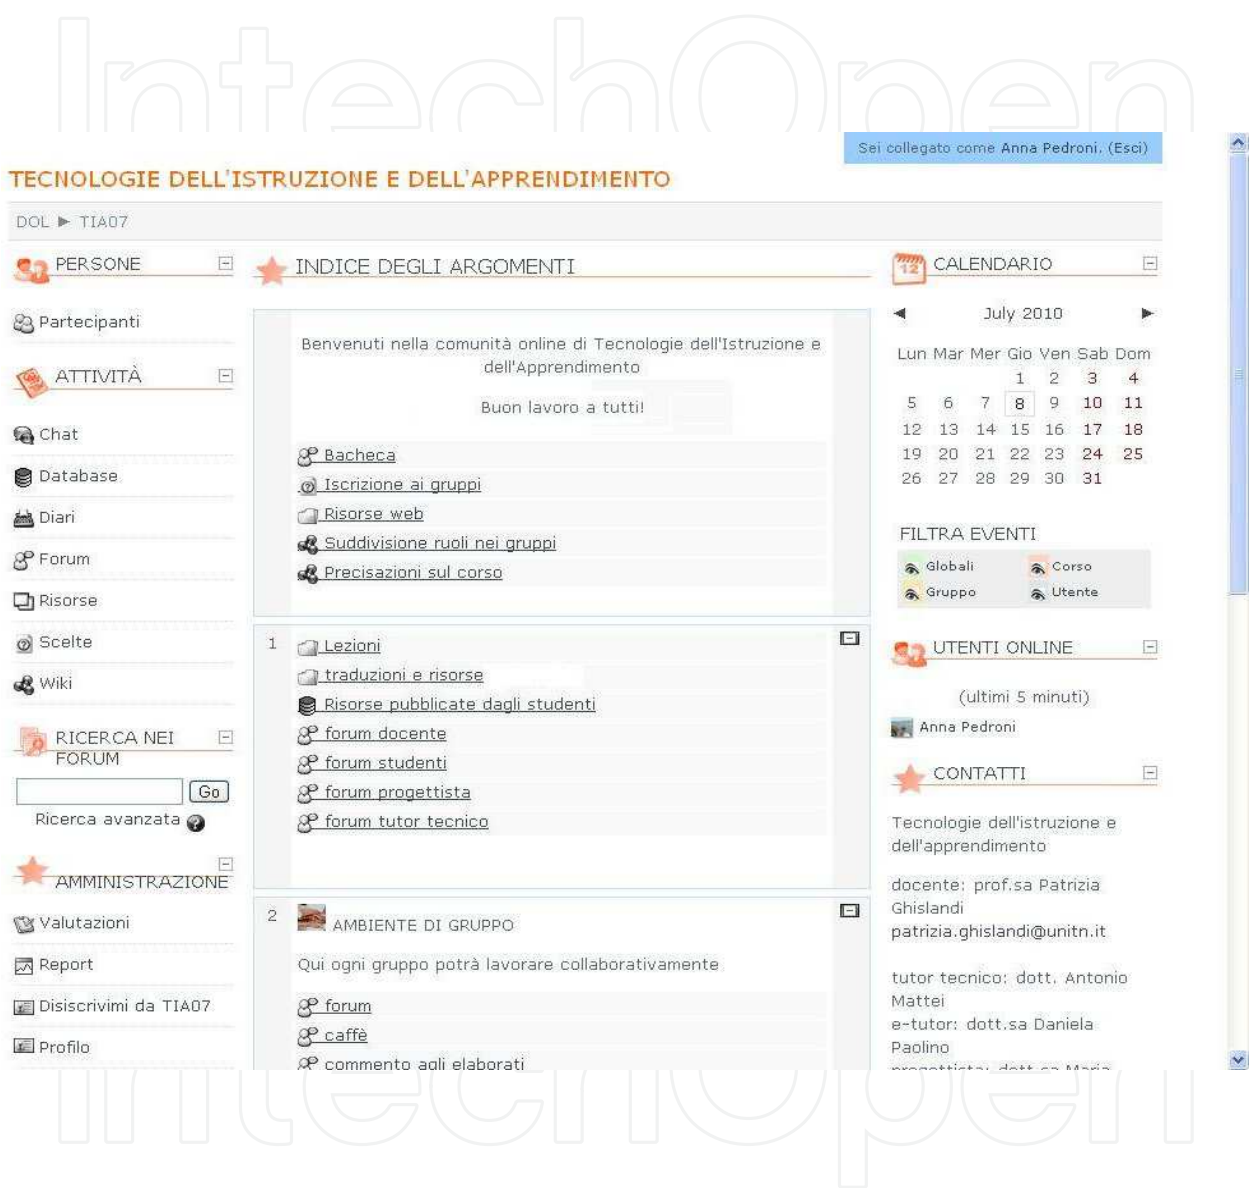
IntechOpen

Sei collegato come Anna Pedroni. (Esci)

TECNOLOGIE DELL'ISTRUZIONE E DELL'APPRENDIMENTO

DOL ► TIA07

PERSONE

Partecipanti

ATTIVITÀ

Chat
Database
Diari
Forum
Risorse
Scelte
Wiki

RICERCA NEI FORUM

Go
Ricerca avanzata

AMMINISTRAZIONE

Valutazioni
Report
Disiscrivimi da TIA07
Profilo

INDICE DEGLI ARGOMENTI

Benvenuti nella comunità online di Tecnologie dell'Istruzione e dell'Apprendimento

Buon lavoro a tutti!

Bacheca
Iscrizione ai gruppi
Risorse web
Suddivisione ruoli nei gruppi
Precisazioni sul corso

1
Lezioni
traduzioni e risorse
Risorse pubblicate dagli studenti
forum docente
forum studenti
forum progettista
forum tutor tecnico

2
AMBIENTE DI GRUPPO

Qui ogni gruppo potrà lavorare collaborativamente

forum
caffè
commento agli elaborati

CALENDARIO

◄ July 2010 ►

| Lun | Mar | Mer | Gio | Ven | Sab | Dom |
|---|---|---|---|---|---|---|
| | | | 1 | 2 | 3 | 4 |
| 5 | 6 | 7 | 8 | 9 | 10 | 11 |
| 12 | 13 | 14 | 15 | 16 | 17 | 18 |
| 19 | 20 | 21 | 22 | 23 | 24 | 25 |
| 26 | 27 | 28 | 29 | 30 | 31 | |

FILTRA EVENTI

Globali
Corso
Gruppo
Utente

UTENTI ONLINE

(ultimi 5 minuti)

Anna Pedroni

CONTATTI

Tecnologie dell'istruzione e dell'apprendimento

docente: prof.sa Patrizia Ghislandi
patrizia.ghislandi@unitn.it

tutor tecnico: dott. Antonio Mattei
e-tutor: dott.sa Daniela Paolino
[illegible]

IntechOpen